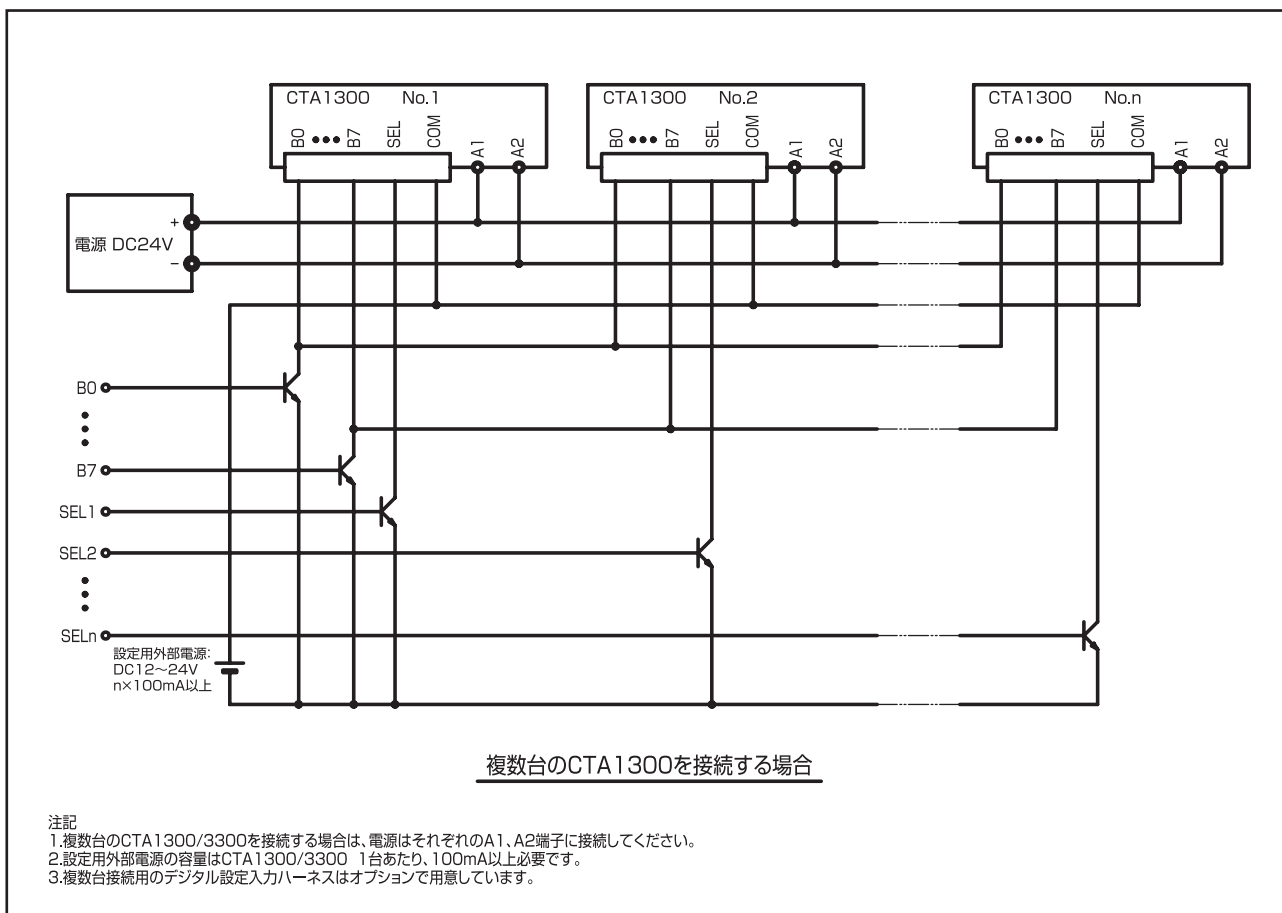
CTA1300 No.1

B0 ••• B7 SEL COM A1 A2

CTA1300 No.2

B0 ••• B7 SEL COM A1 A2

CTA1300 No.n

B0 ••• B7 SEL COM A1 A2

+

電源 DC24V

-

B0

B7

SEL1

SEL2

SELn

設定用外部電源:
DC12～24V
n×100mA以上

複数台のCTA1300を接続する場合

注記
1.複数台のCTA1300/3300を接続する場合は、電源はそれぞれのA1、A2端子に接続してください。
2.設定用外部電源の容量はCTA1300/3300 1台あたり、100mA以上必要です。
3.複数台接続用のデジタル設定入力ハーネスはオプションで用意しています。